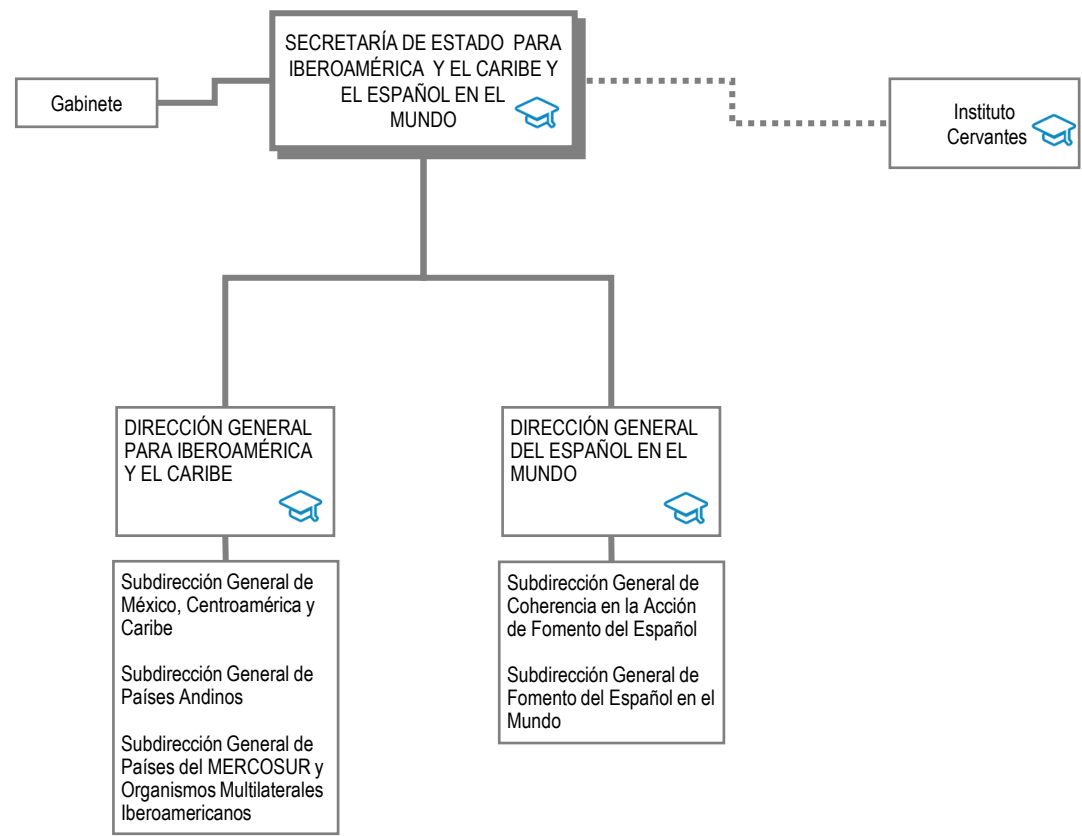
SECRETARÍA DE ESTADO PARA IBEROAMÉRICA Y EL CARIBE Y EL ESPAÑOL EN EL MUNDO

Gabinete

Instituto Cervantes

DIRECCIÓN GENERAL PARA IBEROAMÉRICA Y EL CARIBE

Subdirección General de México, Centroamérica y Caribe

Subdirección General de Países Andinos

Subdirección General de Países del MERCOSUR y Organismos Multilaterales Iberoamericanos

DIRECCIÓN GENERAL DEL ESPAÑOL EN EL MUNDO

Subdirección General de Coherencia en la Acción de Fomento del Español

Subdirección General de Fomento del Español en el Mundo